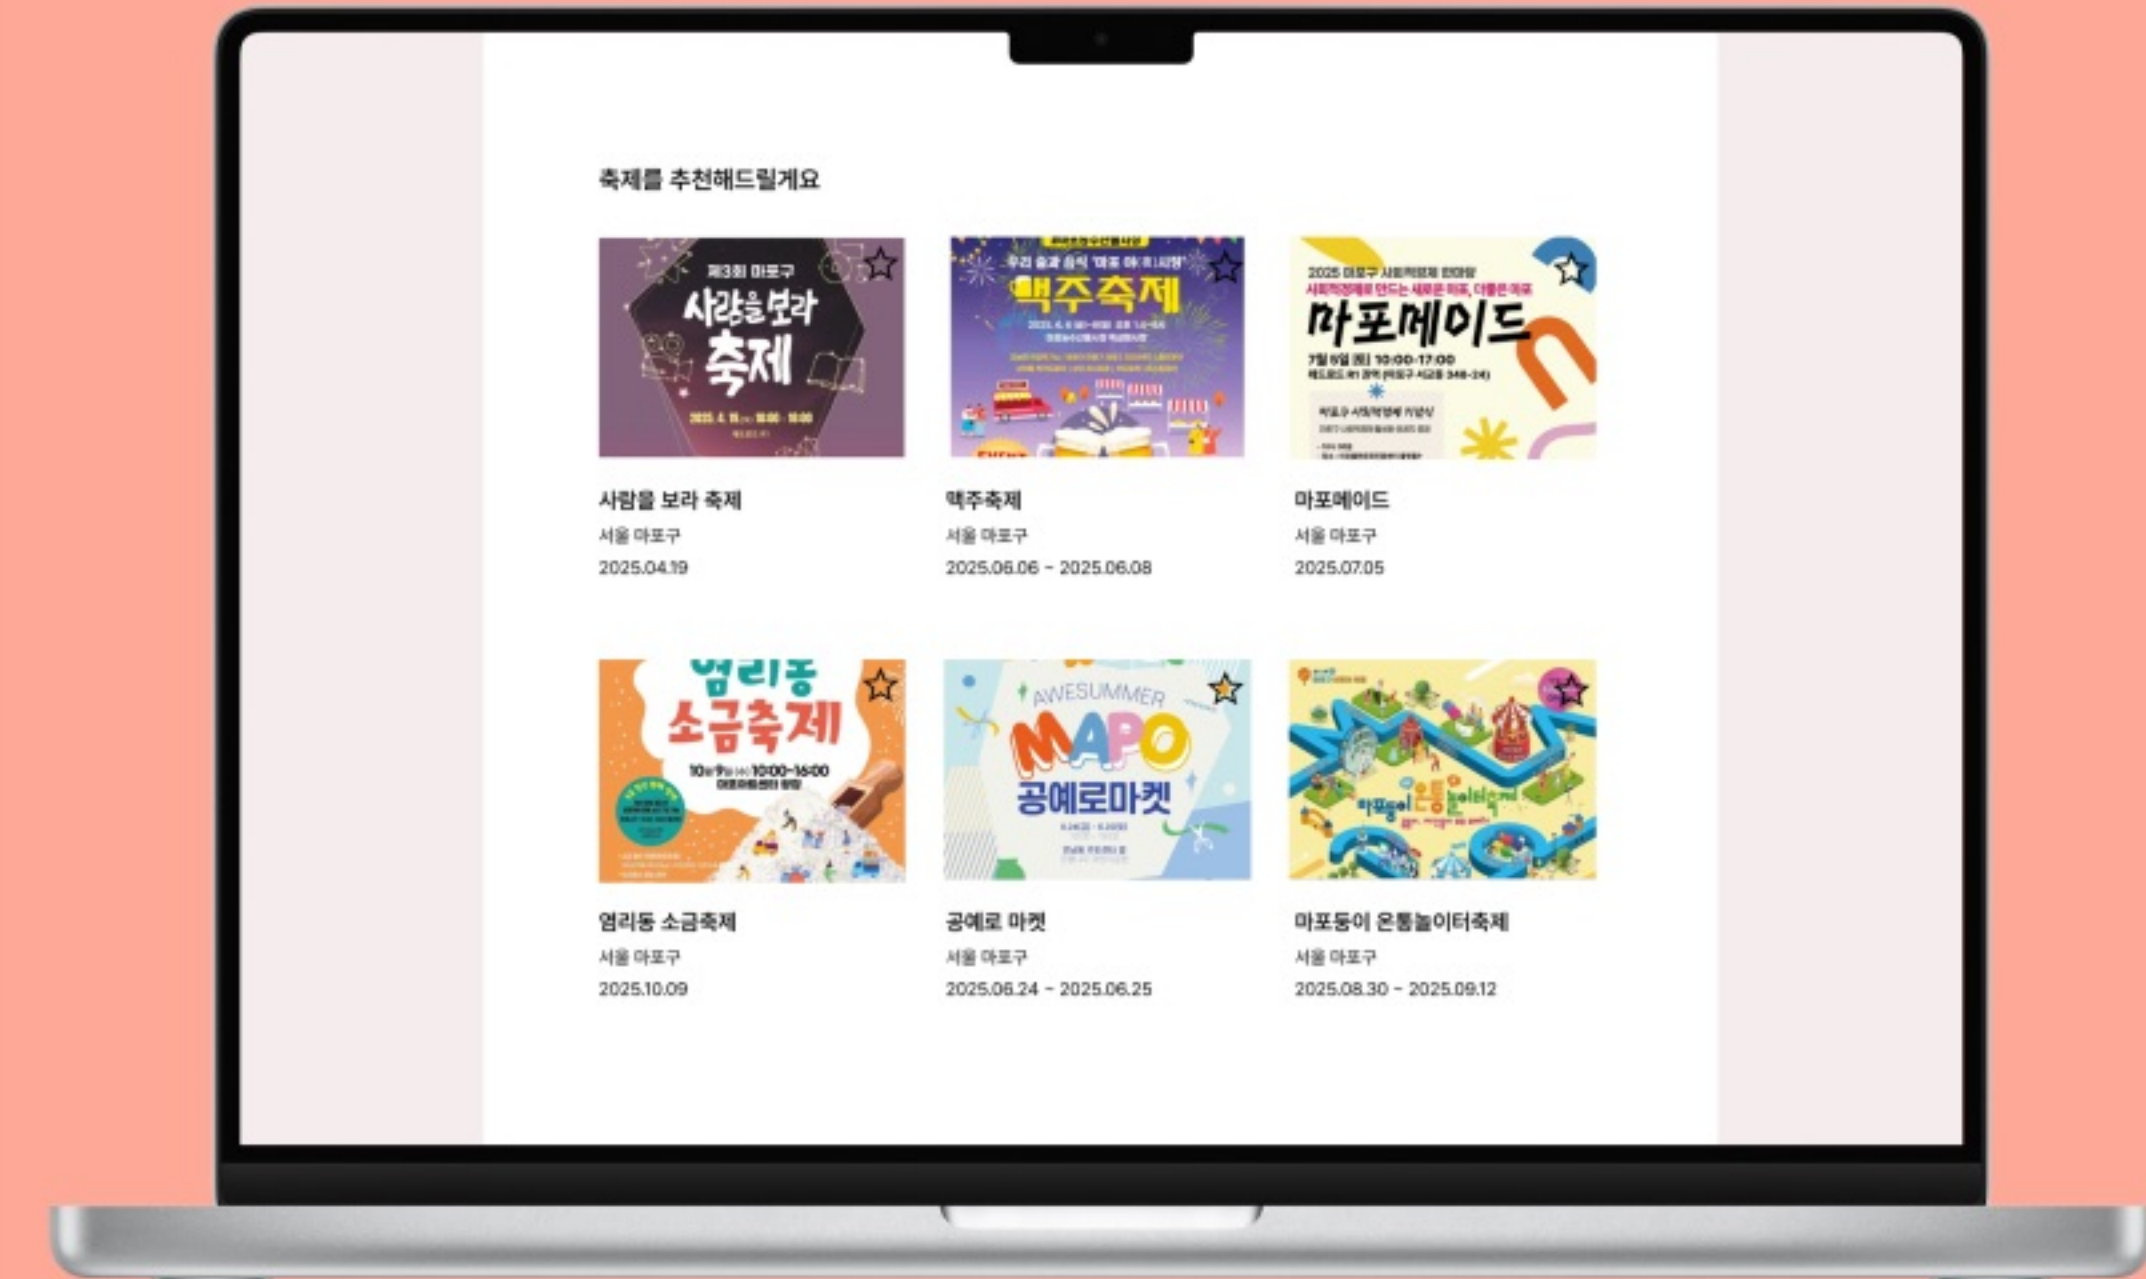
축제를 추천해드릴게요

제3회 마포구
사람을 보라
축제
2025. 4. 19 10:00 - 18:00

사람을 보라 축제
서울 마포구
2025.04.19

우리 술과 음식 '마포 야(夜)시장'
맥주축제

맥주축제
서울 마포구
2025.06.06 ~ 2025.06.08

2025 마포구 사회적경제 한마당
사회적경제로 만드는 새로운 마포, 더좋은 마포
마포메이드
7월 5일 (토) 10:00-17:00

마포메이드
서울 마포구
2025.07.05

염리동
소금축제
10월 9일 10:00-16:00

염리동 소금축제
서울 마포구
2025.10.09

AWESUMMER
MAPO
공예로마켓

공예로 마켓
서울 마포구
2025.06.24 ~ 2025.06.25

마포동이 온통놀이터축제

마포동이 온통놀이터축제
서울 마포구
2025.08.30 ~ 2025.09.12